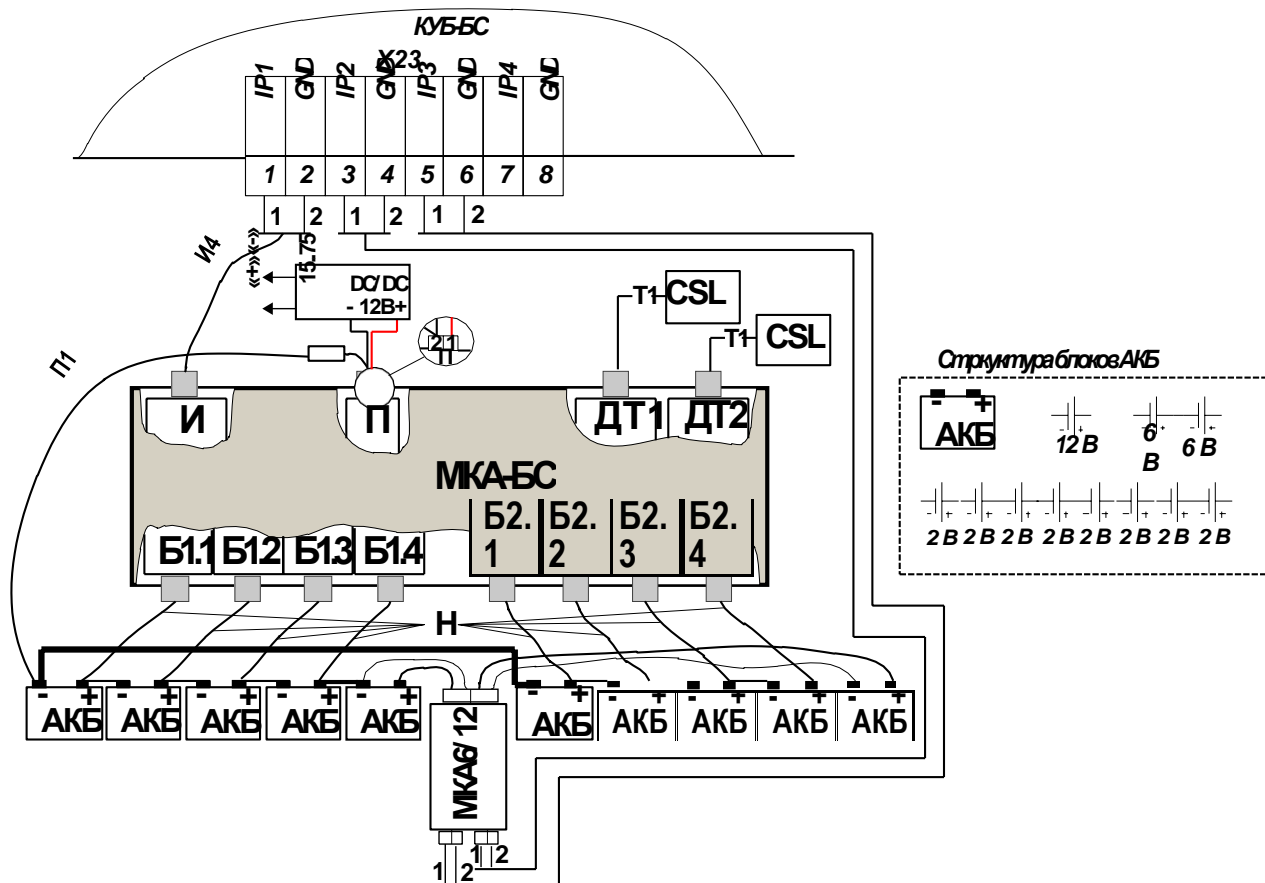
КУБ-БС

X23

IP1 GND IP2 GND IP3 GND IP4 GND

1 2 3 4 5 6 7 8

1 2 1 2 1 2

И4

«+» «-»

15..75

DC/DC
- 12B+

2 1

T1 CSL

T1 CSL

П1

И

П

ДТ1

ДТ2

МКА-БС

Б1.1 Б1.2 Б1.3 Б1.4

Б2. 1 Б2. 2 Б2. 3 Б2. 4

Н

- + АКБ - + АКБ - + АКБ - + АКБ - + АКБ

МКА6/12

- + АКБ - + АКБ - + АКБ - + АКБ - + АКБ

1 2 1 2

Структура блоков АКБ

- + АКБ

12 В

6 В 6 В

2 В 2 В 2 В 2 В 2 В 2 В 2 В 2 В